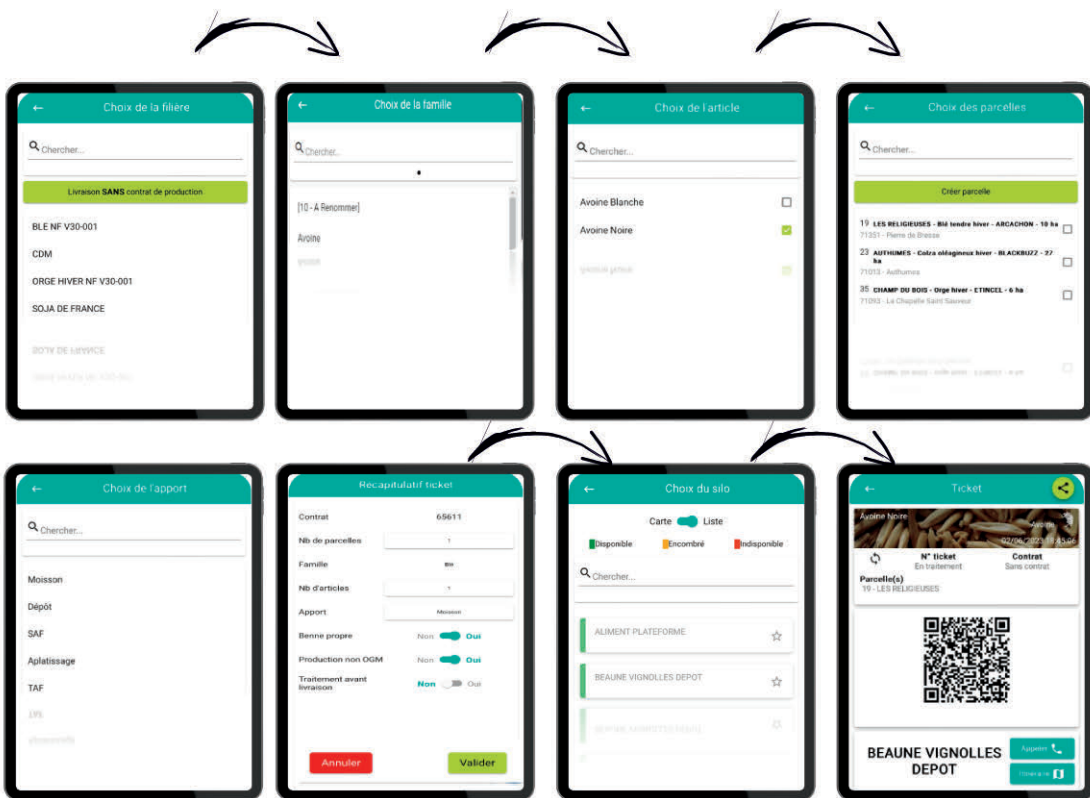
←
Choix de la filière
Chercher...
Livraison SANS contrat de production
BLE NF V30-001
CDM
ORGE HIVER NF V30-001
SOJA DE FRANCE

←
Choix de la famille
Chercher...
[10 - A Renommer]
Avoine

←
Choix de l'article
Chercher...
Avoine Blanche
Avoine Noire

←
Choix des parcelles
Chercher...
Créer parcelle
19 LES RELIGIEUSES - Blé tendre hiver - ARCACHON - 10 ha
71351 - Pierre de Bresse
23 AUTHUMES - Colza oléagineux hiver - BLACKBUZZ - 27 ha
71013 - Authumes
35 CHAMP DU BOIS - Orge hiver - ETINCEL - 6 ha
71093 - La Chapelle Saint Sauveur

←
Choix de l'apport
Chercher...
Moisson
Dépôt
SAF
Aplatissage
TAF

Recapitulatif ticket
Contrat 65611
Nb de parcelles 1
Famille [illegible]
Nb d'articles 1
Apport Moisson
Benne propre Non Oui
Production non OGM Non Oui
Traitement avant livraison Non Oui
Annuler
Valider

←
Choix du silo
Carte Liste
Disponible Encombré Indisponible
Chercher...
ALIMENT PLATEFORME
BEAUNE VIGNOLLES DEPOT

←
Ticket
Avoine Noire
Avoine
07/06/2023 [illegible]
N° ticket
En traitement
Contrat
Sans contrat
Parcelle(s)
19 - LES RELIGIEUSES
BEAUNE VIGNOLLES DEPOT
Appeler
Itinéraire